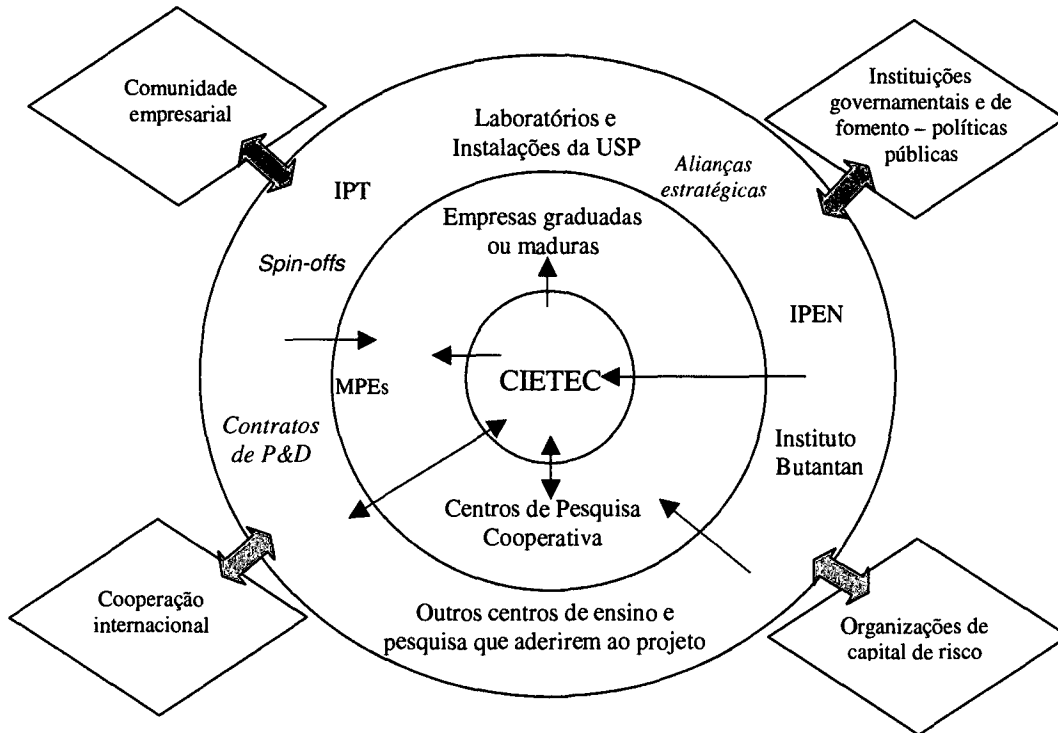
Comunidade empresarial

Instituições governamentais e de fomento – políticas públicas

Laboratórios e Instalações da USP

Alianças estratégicas

IPT

Empresas graduadas ou maduras

Spin-offs

IPEN

MPEs

CIETEC

Contratos de P&D

Instituto Butantan

Centros de Pesquisa Cooperativa

Cooperação internacional

Outros centros de ensino e pesquisa que aderirem ao projeto

Organizações de capital de risco